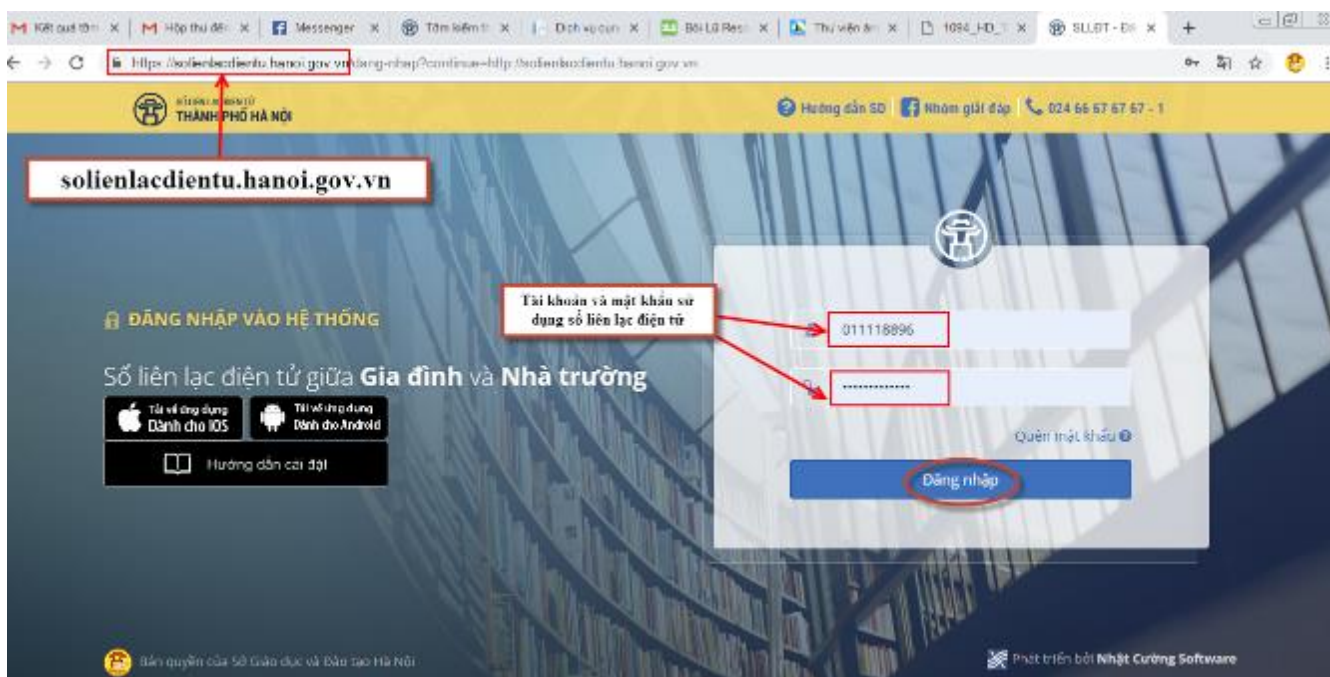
M Kết quả tìm × | M Hộp thư đến × | Messenger × | Tìm kiếm × | Dịch vụ cun × | Bài Lũ Resi × | Thư viện ảnh × | 1094_HD_ × | SLLĐT - Đi × | +

https://solienlacdientu.hanoi.gov.vn/dang-nhap?continue=http://solienlacdientu.hanoi.gov.vn

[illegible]
THÀNH PHỐ HÀ NỘI

Hướng dẫn SD | Nhóm giải đáp | 024 66 67 67 67 - 1

solienlacdientu.hanoi.gov.vn

ĐĂNG NHẬP VÀO HỆ THỐNG

Sổ liên lạc điện tử giữa Gia đình và Nhà trường

Tải về ứng dụng Dành cho IOS

Tải về ứng dụng Dành cho Android

Hướng dẫn cài đặt

Tài khoản và mật khẩu sử dụng sổ liên lạc điện tử

011118896

••••••••••••••

Quên mật khẩu

Đăng nhập

Bản quyền của Sở Giáo dục và Đào tạo Hà Nội

Phát triển bởi Nhật Cường Software